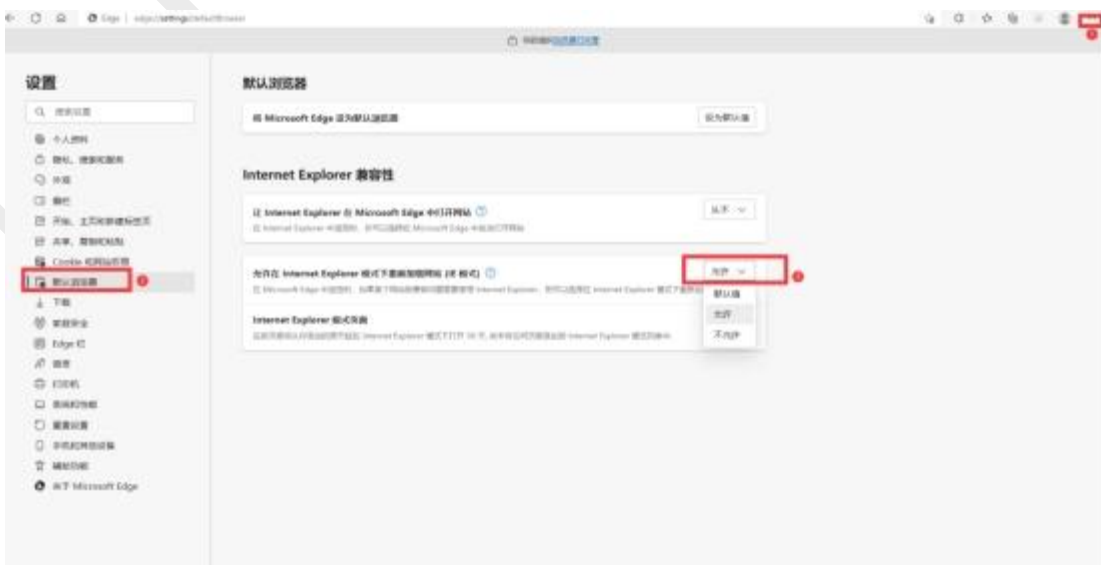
Edge | edge://settings/defaultBrowser

设置

搜索设置

个人资料

隐私、搜索和服务

外观

侧栏

开始、主页和新建标签页

共享、复制和粘贴

Cookie 和网站权限

默认浏览器

下载

家庭安全

Edge 栏

语言

打印机

系统和性能

重置设置

手机和其他设备

辅助功能

关于 Microsoft Edge

默认浏览器

将 Microsoft Edge 设为默认浏览器

设为默认值

Internet Explorer 兼容性

让 Internet Explorer 在 Microsoft Edge 中打开网站

从不

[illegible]

允许在 Internet Explorer 模式下重新加载网站 (IE 模式)

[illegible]

允许

默认值

允许

不允许

Internet Explorer 模式页面

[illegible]